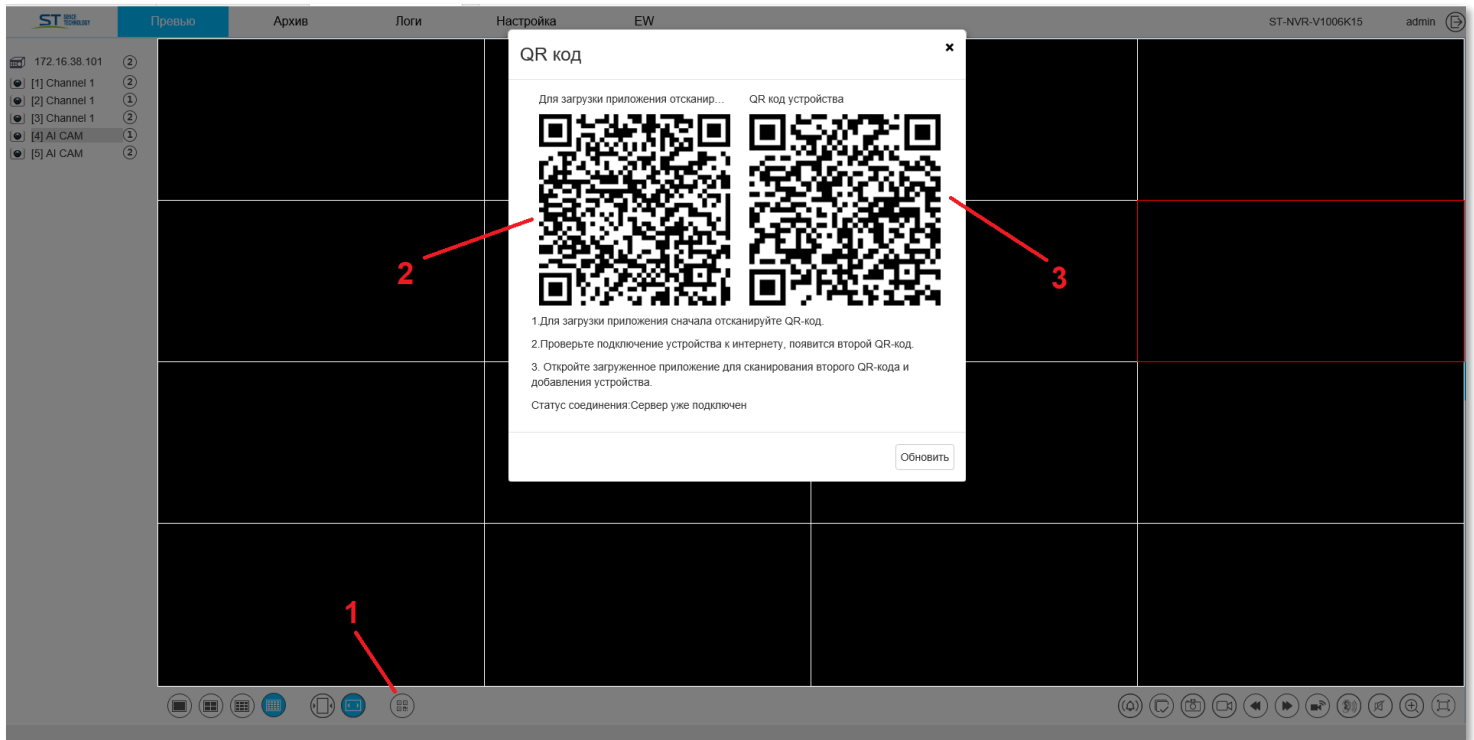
ST SPACE TECHNOLOGY Превью Архив Логи Настройка EW ST-NVR-V1006K15 admin

172.16.38.101 ②
[1] Channel 1 ②
[2] Channel 1 ①
[3] Channel 1 ②
[4] AI CAM ①
[5] AI CAM ②

QR код

Для загрузки приложения отсканир...

QR код устройства

2

3

1.Для загрузки приложения сначала отсканируйте QR-код.

2.Проверьте подключение устройства к интернету, появится второй QR-код.

3. Откройте загруженное приложение для сканирования второго QR-кода и добавления устройства.

Статус соединения:Сервер уже подключен

Обновить

1